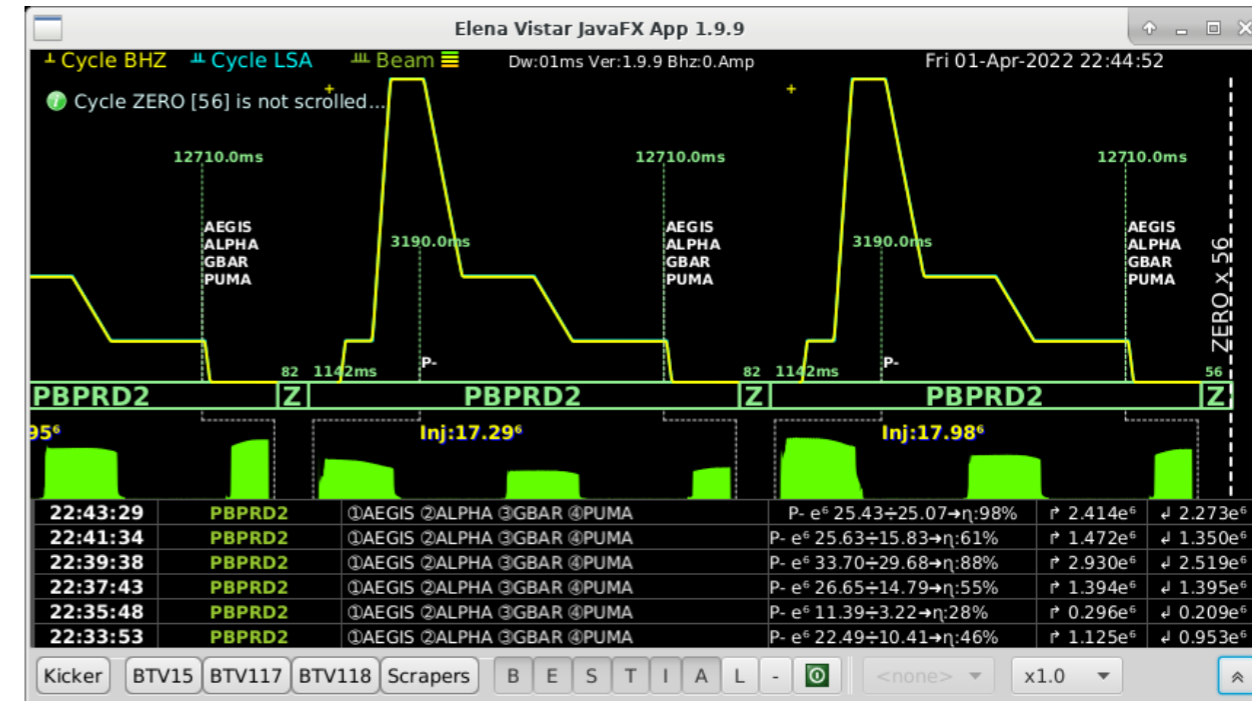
Elena Vistar JavaFX App 1.9.9

Cycle BHZ   Cycle LSA   Beam

Dw:01ms Ver:1.9.9 Bhz:0.Amp

Fri 01-Apr-2022 22:44:52

Cycle ZERO [56] is not scrolled...

12710.0ms

AEGIS
ALPHA
GBAR
PUMA

3190.0ms

12710.0ms

AEGIS
ALPHA
GBAR
PUMA

3190.0ms

12710.0ms

AEGIS
ALPHA
GBAR
PUMA

ZERO X 56

82   1142ms   P-

82   1142ms   P-

56

PBPRD2   Z   PBPRD2   Z   PBPRD2   Z

95⁶   Inj:17.29⁶   Inj:17.98⁶

| 22:43:29 | PBPRD2 | ①AEGIS ②ALPHA ③GBAR ④PUMA | P- e⁶ 25.43÷25.07→η:98% | ↱ 2.414e⁶ | ↲ 2.273e⁶ |
|---|---|---|---|---|---|
| 22:41:34 | PBPRD2 | ①AEGIS ②ALPHA ③GBAR ④PUMA | P- e⁶ 25.63÷15.83→η:61% | ↱ 1.472e⁶ | ↲ 1.350e⁶ |
| 22:39:38 | PBPRD2 | ①AEGIS ②ALPHA ③GBAR ④PUMA | P- e⁶ 33.70÷29.68→η:88% | ↱ 2.930e⁶ | ↲ 2.519e⁶ |
| 22:37:43 | PBPRD2 | ①AEGIS ②ALPHA ③GBAR ④PUMA | P- e⁶ 26.65÷14.79→η:55% | ↱ 1.394e⁶ | ↲ 1.395e⁶ |
| 22:35:48 | PBPRD2 | ①AEGIS ②ALPHA ③GBAR ④PUMA | P- e⁶ 11.39÷3.22→η:28% | ↱ 0.296e⁶ | ↲ 0.209e⁶ |
| 22:33:53 | PBPRD2 | ①AEGIS ②ALPHA ③GBAR ④PUMA | P- e⁶ 22.49÷10.41→η:46% | ↱ 1.125e⁶ | ↲ 0.953e⁶ |

Kicker   BTV15   BTV117   BTV118   Scrapers   B   E   S   T   I   A   L   -   <none>   x1.0